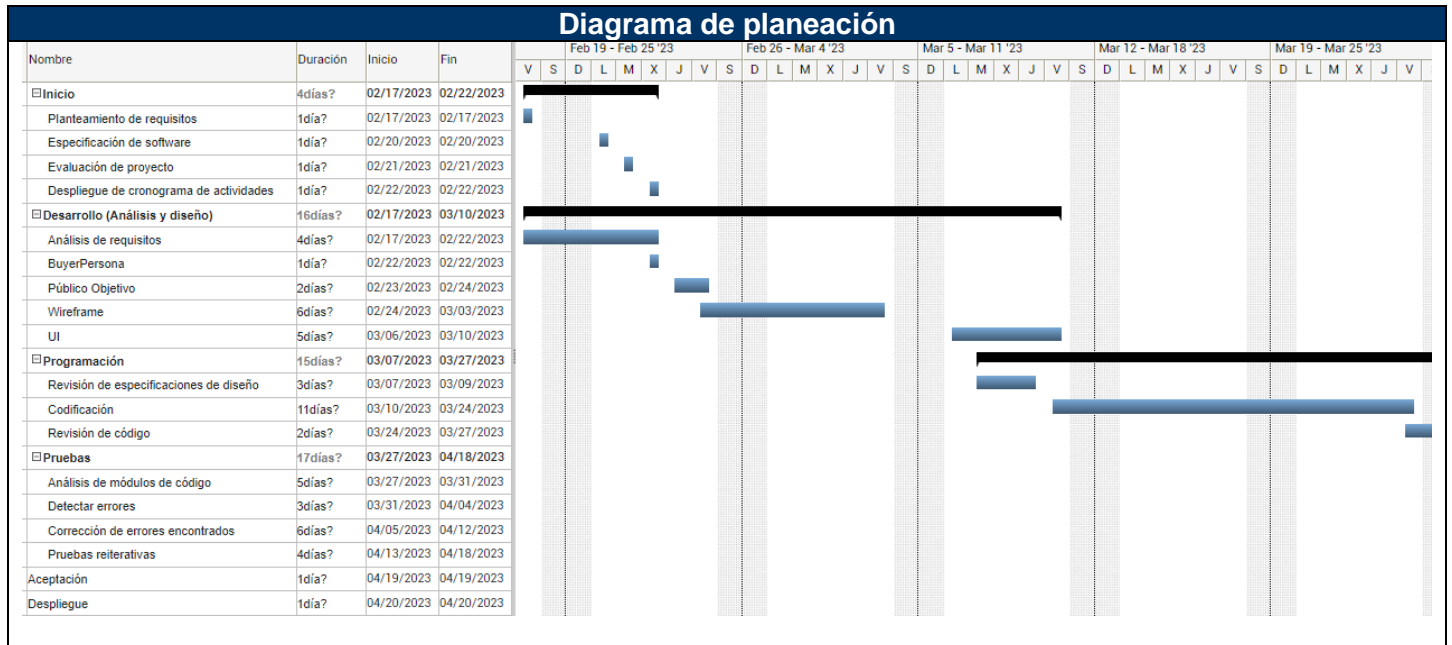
Diagrama de planeación

| Nombre | Duración | Inicio | Fin |
|---|---|---|---|
| ⊟Inicio | 4días? | 02/17/2023 | 02/22/2023 |
| Planteamiento de requisitos | 1día? | 02/17/2023 | 02/17/2023 |
| Especificación de software | 1día? | 02/20/2023 | 02/20/2023 |
| Evaluación de proyecto | 1día? | 02/21/2023 | 02/21/2023 |
| Despliegue de cronograma de actividades | 1día? | 02/22/2023 | 02/22/2023 |
| ⊟Desarrollo (Análisis y diseño) | 16días? | 02/17/2023 | 03/10/2023 |
| Análisis de requisitos | 4días? | 02/17/2023 | 02/22/2023 |
| BuyerPersona | 1día? | 02/22/2023 | 02/22/2023 |
| Público Objetivo | 2días? | 02/23/2023 | 02/24/2023 |
| Wireframe | 6días? | 02/24/2023 | 03/03/2023 |
| UI | 5días? | 03/06/2023 | 03/10/2023 |
| ⊟Programación | 15días? | 03/07/2023 | 03/27/2023 |
| Revisión de especificaciones de diseño | 3días? | 03/07/2023 | 03/09/2023 |
| Codificación | 11días? | 03/10/2023 | 03/24/2023 |
| Revisión de código | 2días? | 03/24/2023 | 03/27/2023 |
| ⊟Pruebas | 17días? | 03/27/2023 | 04/18/2023 |
| Análisis de módulos de código | 5días? | 03/27/2023 | 03/31/2023 |
| Detectar errores | 3días? | 03/31/2023 | 04/04/2023 |
| Corrección de errores encontrados | 6días? | 04/05/2023 | 04/12/2023 |
| Pruebas reiterativas | 4días? | 04/13/2023 | 04/18/2023 |
| Aceptación | 1día? | 04/19/2023 | 04/19/2023 |
| Despliegue | 1día? | 04/20/2023 | 04/20/2023 |

Feb 19 - Feb 25 '23 | Feb 26 - Mar 4 '23 | Mar 5 - Mar 11 '23 | Mar 12 - Mar 18 '23 | Mar 19 - Mar 25 '23

V S D L M X J V S D L M X J V S D L M X J V S D L M X J V S D L M X J V